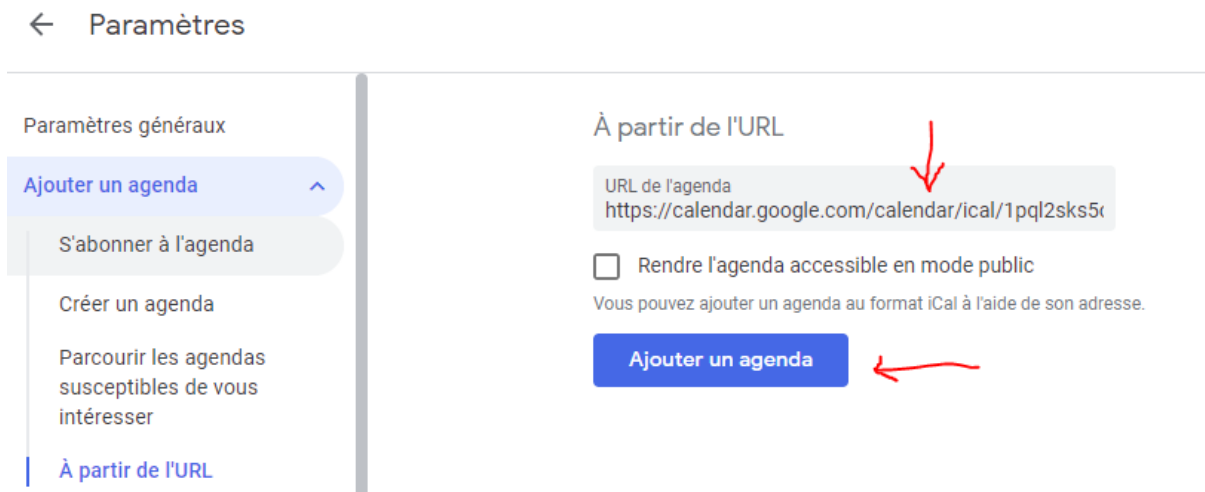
Paramètres

Paramètres généraux

Ajouter un agenda

S'abonner à l'agenda

Créer un agenda

Parcourir les agendas susceptibles de vous intéresser

À partir de l'URL

À partir de l'URL

URL de l'agenda
https://calendar.google.com/calendar/ical/1pql2sks5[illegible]

Rendre l'agenda accessible en mode public

Vous pouvez ajouter un agenda au format iCal à l'aide de son adresse.

Ajouter un agenda